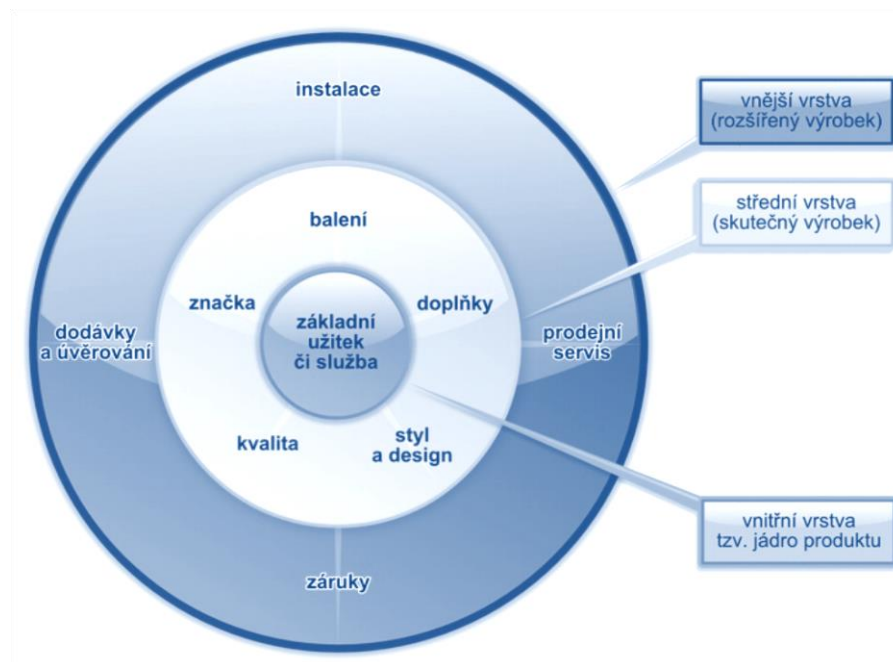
instalace

balení

značka

doplňky

základní užitek či služba

dodávky a úvěrování

prodejní servis

kvalita

styl a design

záruky

vnější vrstva (rozšířený výrobek)

střední vrstva (skutečný výrobek)

vnitřní vrstva tzv. jádro produktu